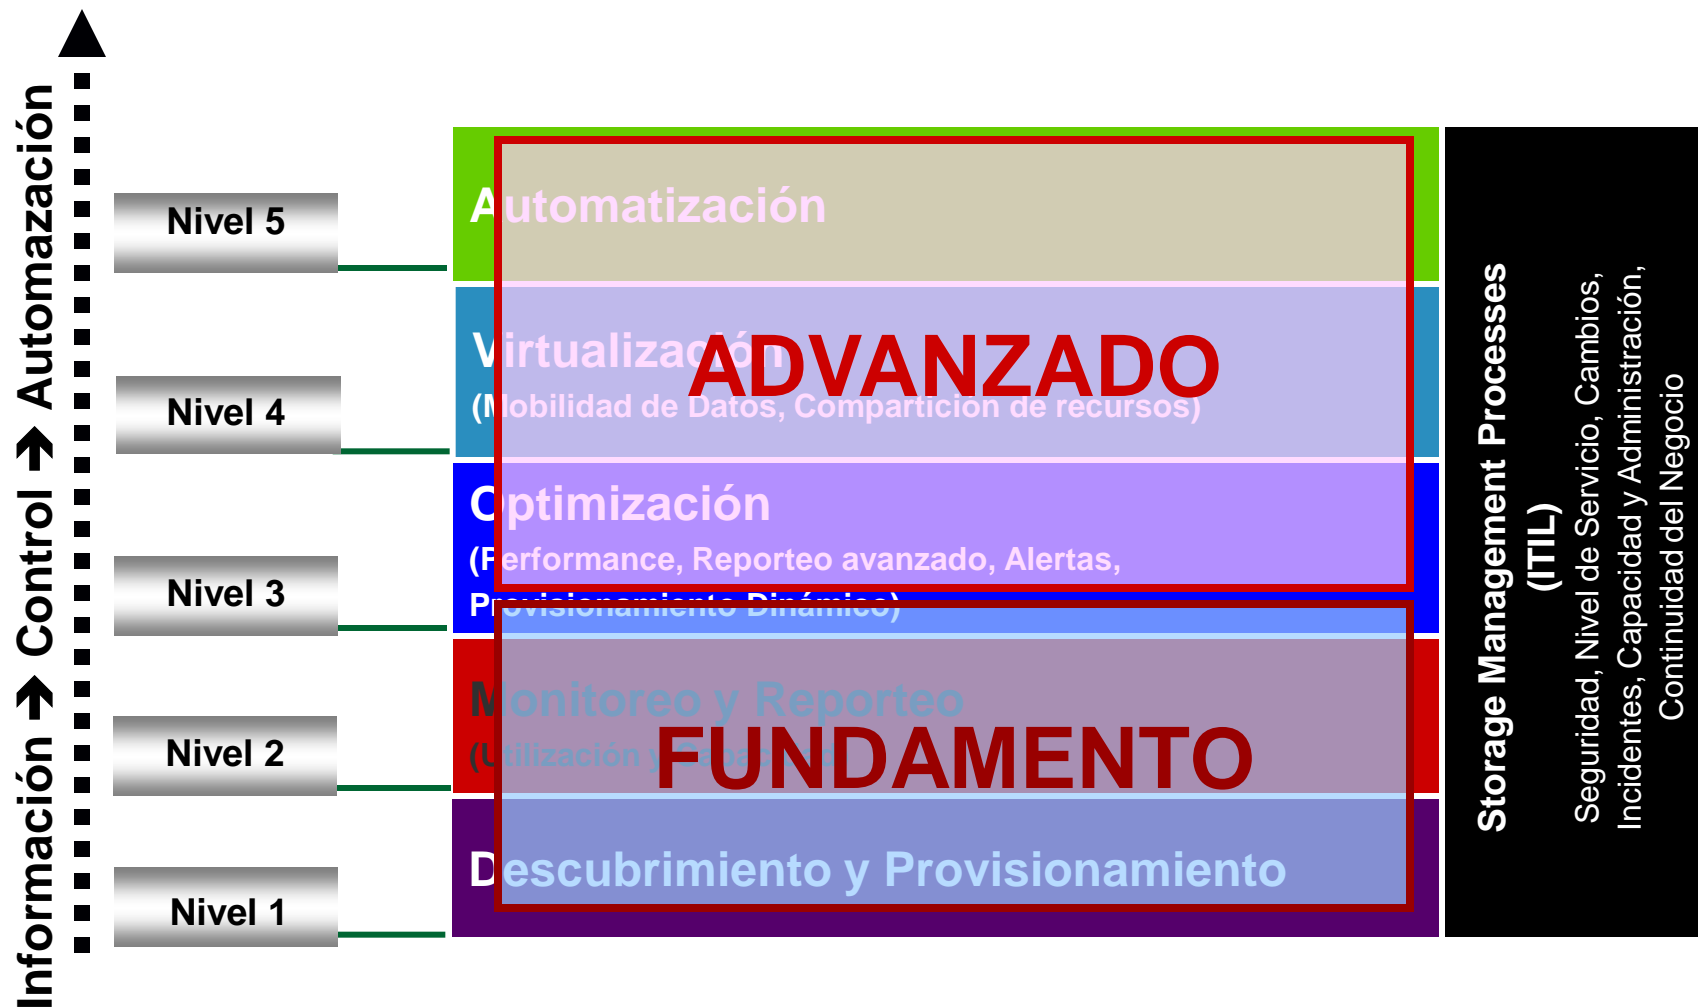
Información → Control → Automazación

Nivel 5

Nivel 4

Nivel 3

Nivel 2

Nivel 1

Automatización

Virtualización
(Mobilidad de Datos, Comparticion de recursos)

ADVANZADO

Optimización
(Performance, Reporteo avanzado, Alertas, Provisionamiento Dinámico)

Monitoreo y Reporteo
(Utilización y Capacidad)

FUNDAMENTO

Descubrimiento y Provisionamiento

Storage Management Processes (ITIL)
Seguridad, Nivel de Servicio, Cambios, Incidentes, Capacidad y Administración, Continuidad del Negocio